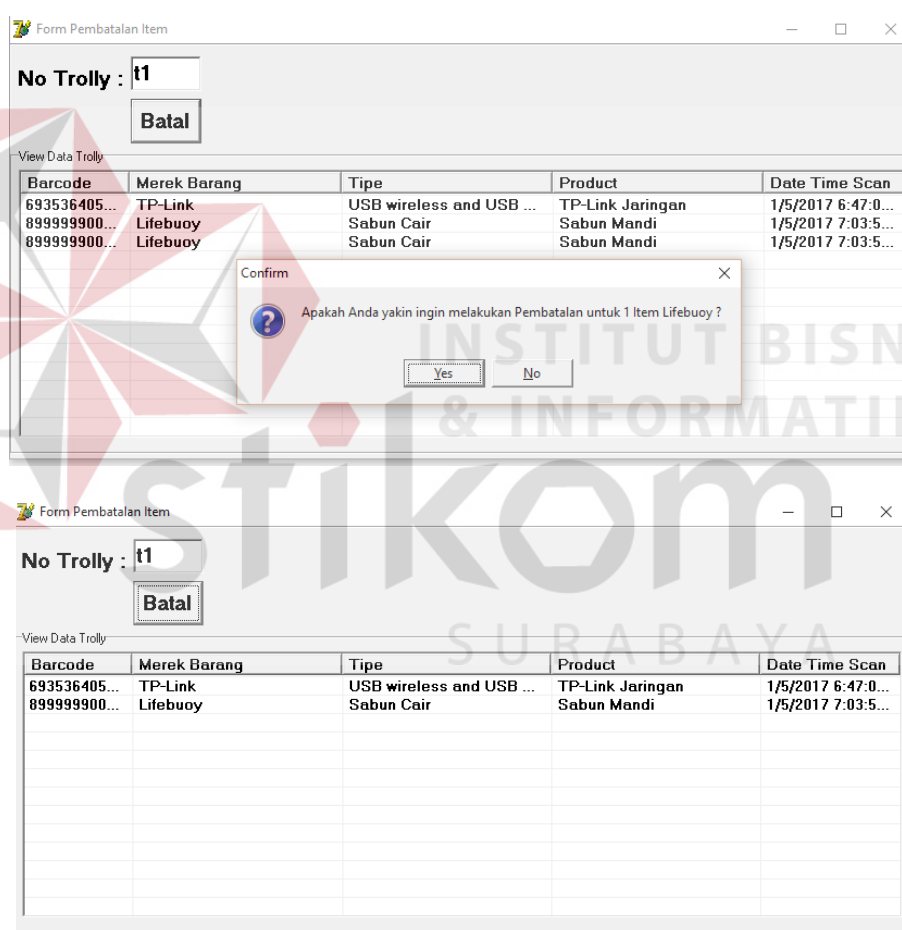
Form Pembatalan Item

No Trolly : t1

Batal

View Data Trolly

| Barcode | Merek Barang | Tipe | Product | Date Time Scan |
|---|---|---|---|---|
| 693536405... | TP-Link | USB wireless and USB ... | TP-Link Jaringan | 1/5/2017 6:47:0... |
| 899999900... | Lifebuoy | Sabun Cair | Sabun Mandi | 1/5/2017 7:03:5... |
| 899999900... | Lifebuoy | Sabun Cair | Sabun Mandi | 1/5/2017 7:03:5... |

Confirm

Apakah Anda yakin ingin melakukan Pembatalan untuk 1 Item Lifebuoy ?

Yes No

INSTITUT BISN
& INFORMATI
stikom
SURABAYA

Form Pembatalan Item

No Trolly : t1

Batal

View Data Trolly

| Barcode | Merek Barang | Tipe | Product | Date Time Scan |
|---|---|---|---|---|
| 693536405... | TP-Link | USB wireless and USB ... | TP-Link Jaringan | 1/5/2017 6:47:0... |
| 899999900... | Lifebuoy | Sabun Cair | Sabun Mandi | 1/5/2017 7:03:5... |